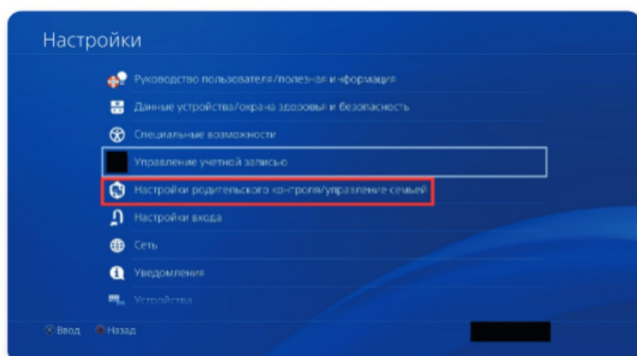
Настройки

Руководство пользователя/полезная информация

Данные устройства/охрана здоровья и безопасность

Специальные возможности

Управление учетной записью

Настройки родительского контроля/управление семьей

Настройки входа

Сеть

Уведомления

Устройства

Ввод Назад